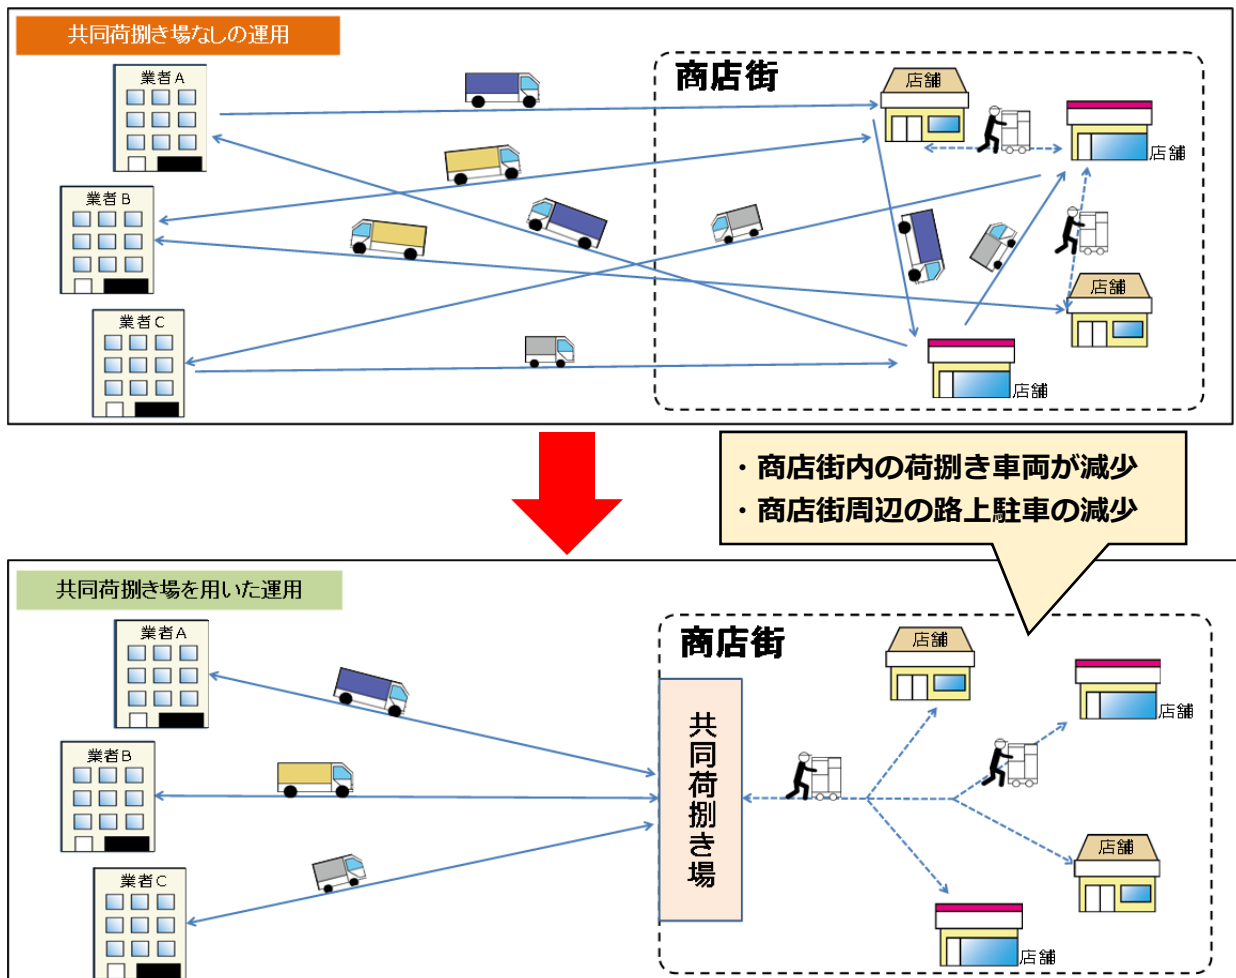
共同荷捌き場なしの運用

業者A

業者B

業者C

商店街

店舗

店舗

店舗

店舗

・商店街内の荷捌き車両が減少
・商店街周辺の路上駐車の減少

共同荷捌き場を用いた運用

業者A

業者B

業者C

商店街

共同荷捌き場

店舗

店舗

店舗

店舗